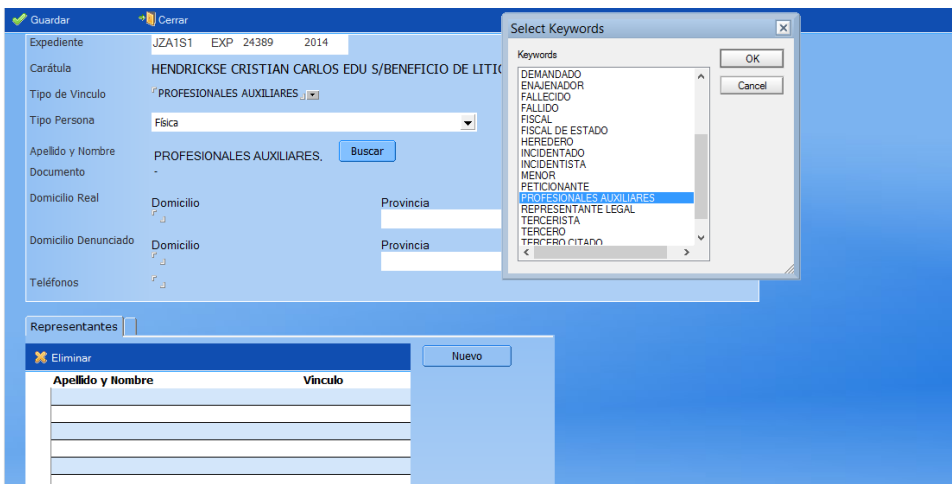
Guardar
Cerrar

Expediente JZA1S1 EXP 24389 2014

Carátula HENDRICKSE CRISTIAN CARLOS EDU S/BENEFICIO DE LITIG

Tipo de Vinculo PROFESIONALES AUXILIARES

Tipo Persona Física

Apellido y Nombre PROFESIONALES AUXILIARES, Buscar

Documento -

Domicilio Real Domicilio Provincia

Domicilio Denunciado Domicilio Provincia

Teléfonos

Select Keywords

Keywords

DEMANDADO
ENAJENADOR
FALLECIDO
FALLIDO
FISCAL
FISCAL DE ESTADO
HEREDERO
INCIDENTADO
INCIDENTISTA
MENOR
PETICIONANTE
PROFESIONALES AUXILIARES
REPRESENTANTE LEGAL
TERCERISTA
TERCERO
TERCERO CITADO

OK
Cancel

Representantes

Eliminar
Nuevo

| Apellido y Nombre | Vinculo |
|---|---|
| | |
| | |
| | |
| | |
| | |